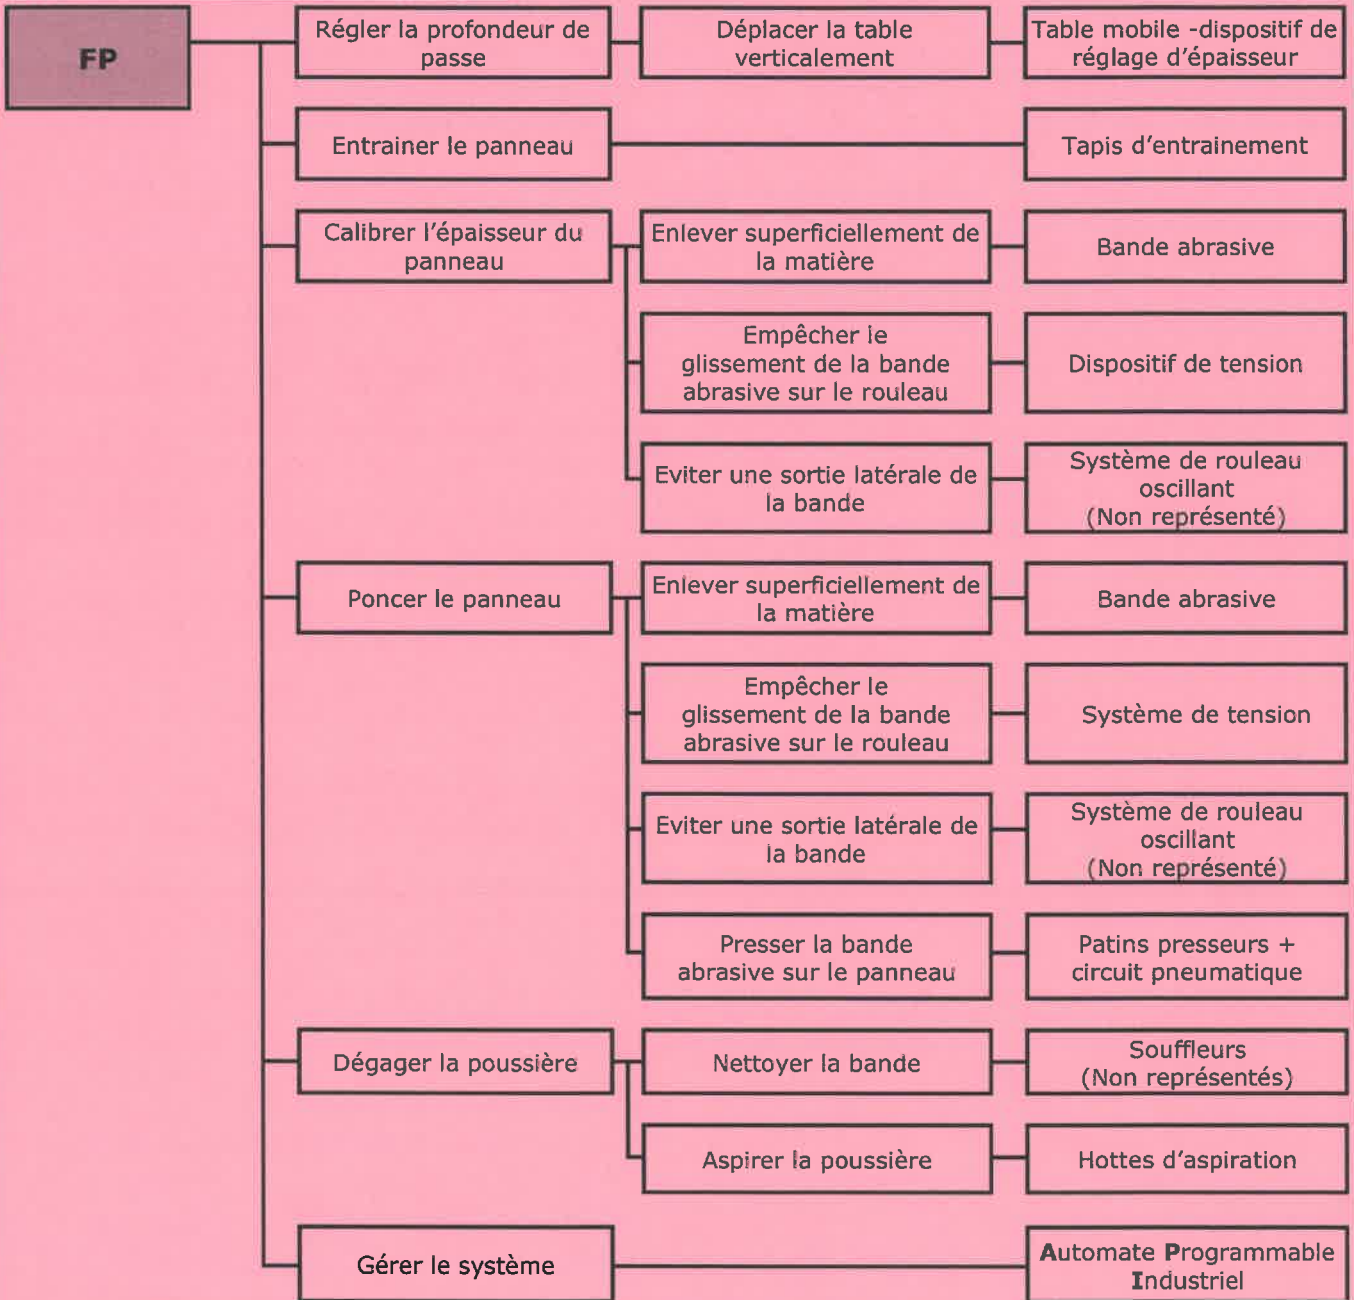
FP

Régler la profondeur de passe

Déplacer la table verticalement

Table mobile -dispositif de réglage d'épaisseur

Entrainer le panneau

Tapis d'entrainement

Calibrer l'épaisseur du panneau

Enlever superficiellement de la matière

Bande abrasive

Empêcher le glissement de la bande abrasive sur le rouleau

Dispositif de tension

Eviter une sortie latérale de la bande

Système de rouleau oscillant (Non représenté)

Poncer le panneau

Enlever superficiellement de la matière

Bande abrasive

Empêcher le glissement de la bande abrasive sur le rouleau

Système de tension

Eviter une sortie latérale de la bande

Système de rouleau oscillant (Non représenté)

Presser la bande abrasive sur le panneau

Patins presseurs + circuit pneumatique

Dégager la poussière

Nettoyer la bande

Souffleurs (Non représentés)

Aspirer la poussière

Hottes d'aspiration

Gérer le système

Automate Programmable Industriel